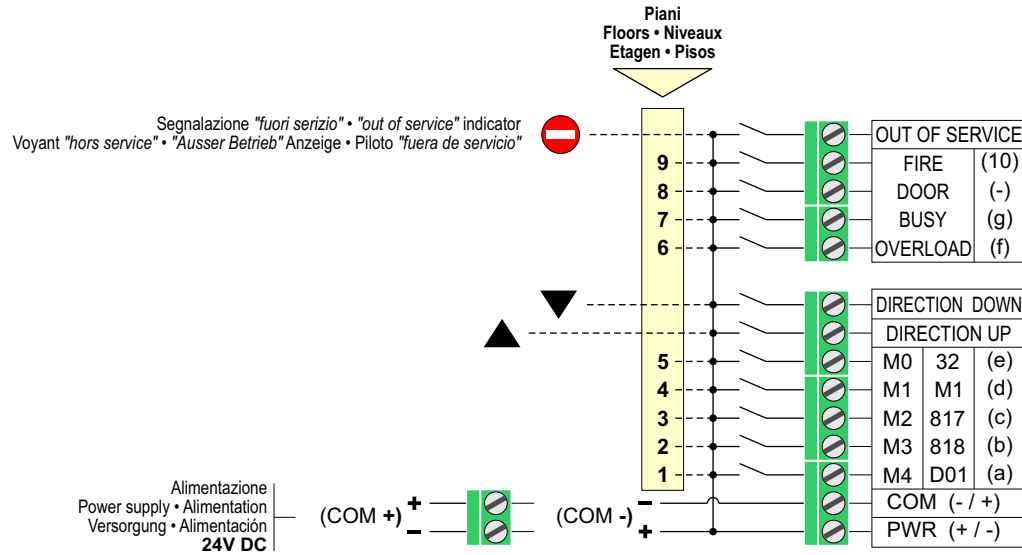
Piani
Floors • Niveaux
Etagen • Pisos

Segnalazione "fuori serizio" • "out of service" indicator
Voyant "hors service" • "Ausser Betrieb" Anzeige • Piloto "fuera de servicio"

9
8
7
6
5
4
3
2
1

| OUT OF SERVICE | | |
|---|---|---|
| FIRE | | (10) |
| DOOR | | (-) |
| BUSY | | (g) |
| OVERLOAD | | (f) |
| DIRECTION DOWN | | |
| DIRECTION UP | | |
| M0 | 32 | (e) |
| M1 | M1 | (d) |
| M2 | 817 | (c) |
| M3 | 818 | (b) |
| M4 | D01 | (a) |
| COM (- / +) | | |
| PWR (+ / -) | | |

Alimentazione
Power supply • Alimentation
Versorgung • Alimentación
24V DC

(COM +) +
-

(COM -) -
+